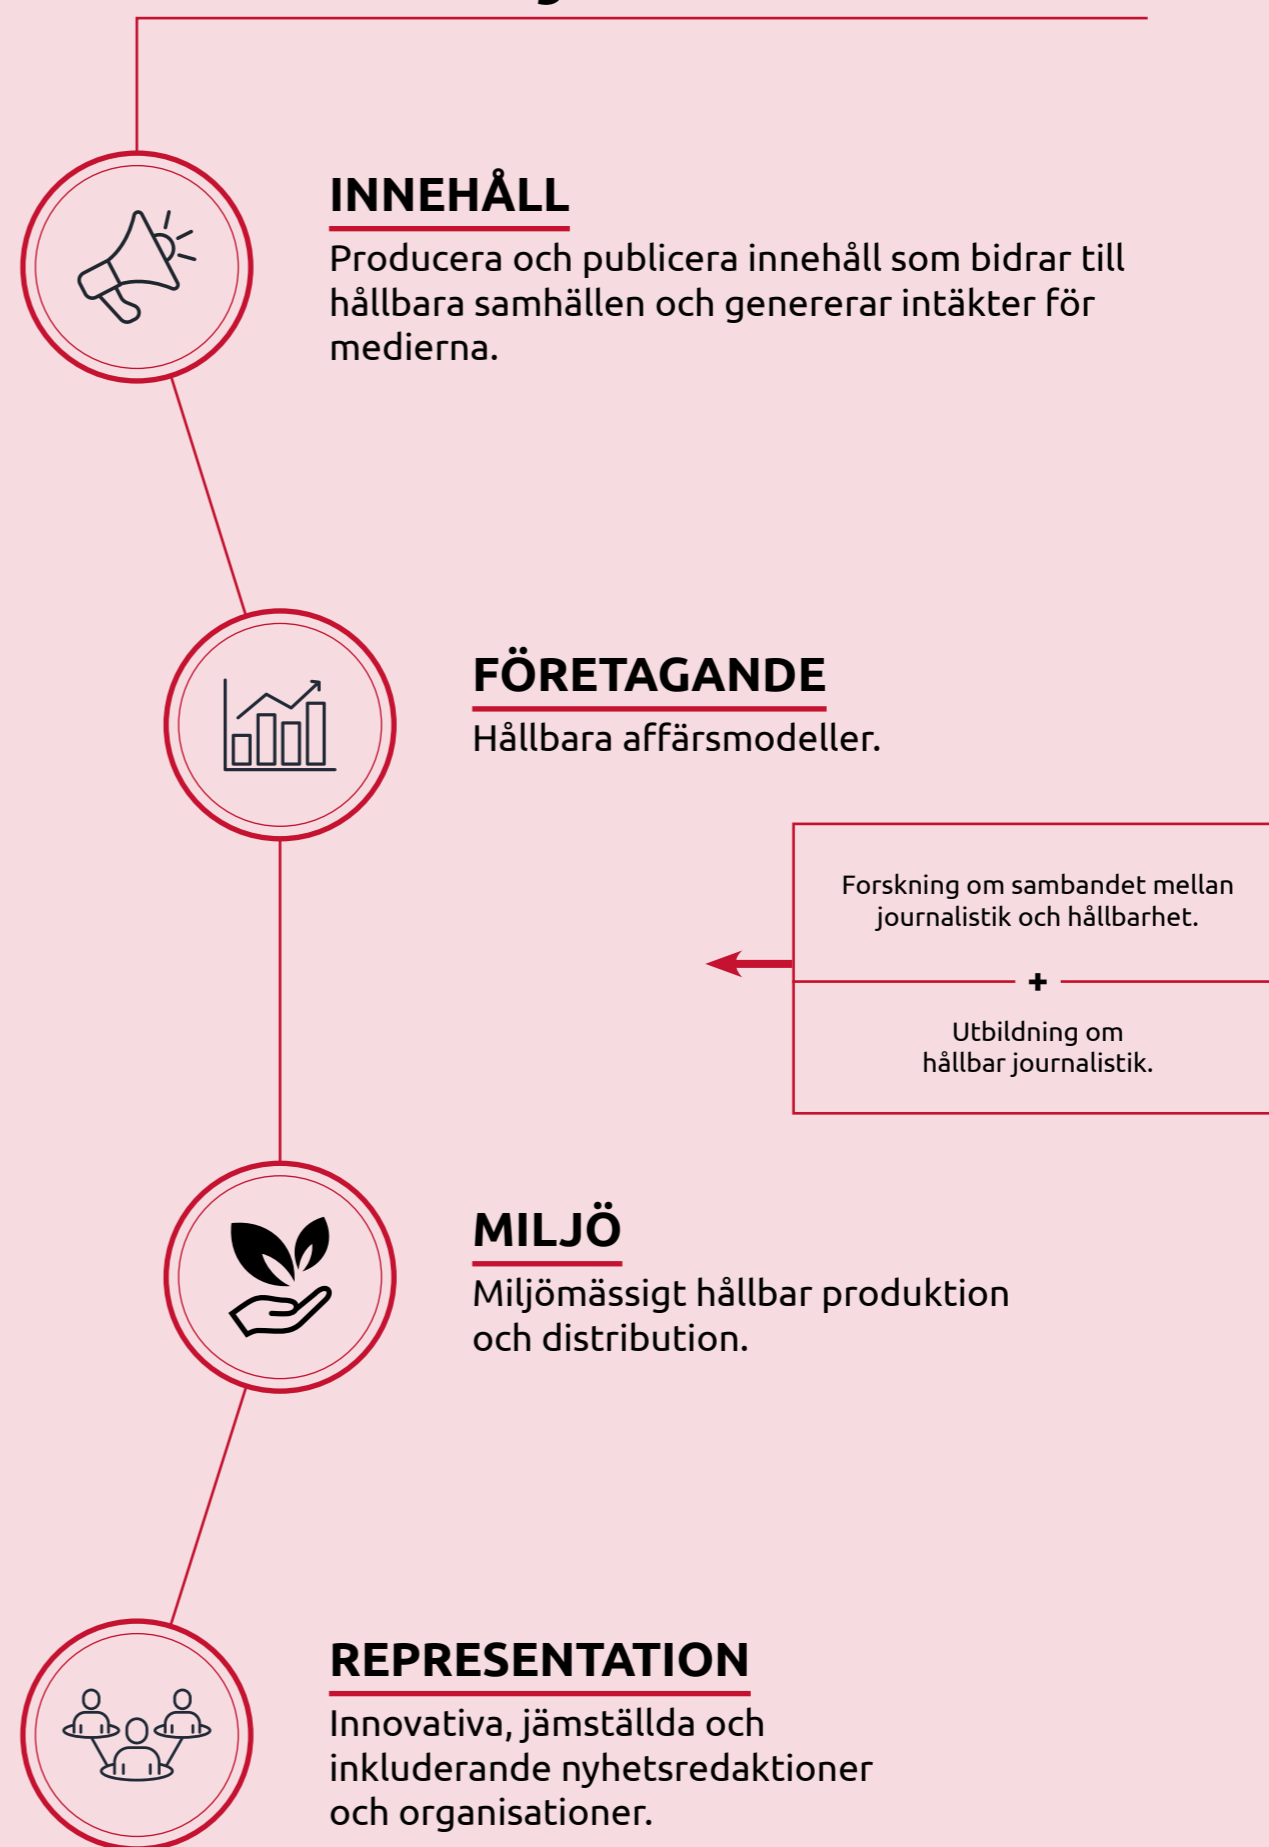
INNEHÅLL

Producera och publicera innehåll som bidrar till hållbara samhällen och genererar intäkter för medierna.

FÖRETAGANDE

Hållbara affärsmodeller.

Forskning om sambandet mellan journalistik och hållbarhet.

+

Utbildning om hållbar journalistik.

MILJÖ

Miljömässigt hållbar produktion och distribution.

REPRESENTATION

Innovativa, jämställda och inkluderande nyhetsredaktioner och organisationer.